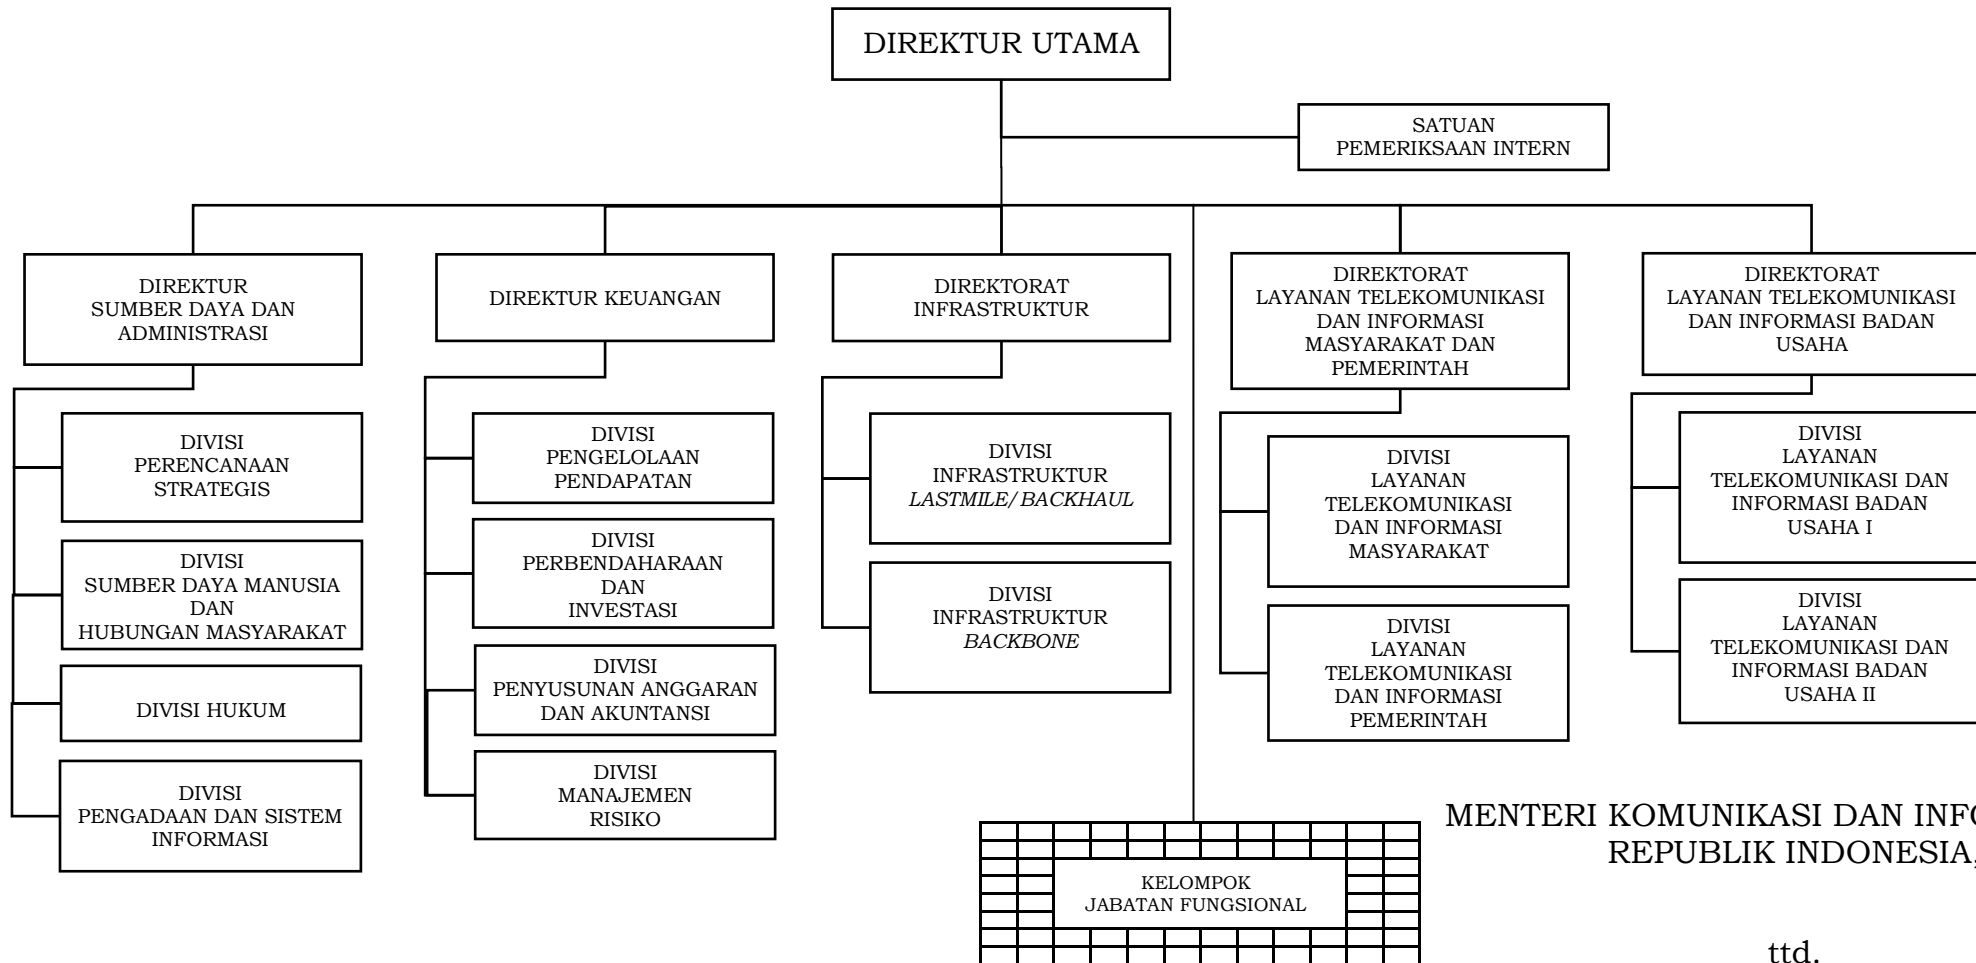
DIREKTUR UTAMA

SATUAN PEMERIKSAAN INTERN

DIREKTUR SUMBER DAYA DAN ADMINISTRASI

DIVISI PERENCANAAN STRATEGIS

DIVISI SUMBER DAYA MANUSIA DAN HUBUNGAN MASYARAKAT

DIVISI HUKUM

DIVISI PENGADAAN DAN SISTEM INFORMASI

DIREKTUR KEUANGAN

DIVISI PENGELOLAAN PENDAPATAN

DIVISI PERBENDAHARAAN DAN INVESTASI

DIVISI PENYUSUNAN ANGGARAN DAN AKUNTANSI

DIVISI MANAJEMEN RISIKO

DIREKTORAT INFRASTRUKTUR

DIVISI INFRASTRUKTUR *LASTMILE/BACKHAUL*

DIVISI INFRASTRUKTUR *BACKBONE*

DIREKTORAT LAYANAN TELEKOMUNIKASI DAN INFORMASI MASYARAKAT DAN PEMERINTAH

DIVISI LAYANAN TELEKOMUNIKASI DAN INFORMASI MASYARAKAT

DIVISI LAYANAN TELEKOMUNIKASI DAN INFORMASI PEMERINTAH

DIREKTORAT LAYANAN TELEKOMUNIKASI DAN INFORMASI BADAN USAHA

DIVISI LAYANAN TELEKOMUNIKASI DAN INFORMASI BADAN USAHA I

DIVISI LAYANAN TELEKOMUNIKASI DAN INFORMASI BADAN USAHA II

KELOMPOK JABATAN FUNGSIONAL

MENTERI KOMUNIKASI DAN INF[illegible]
REPUBLIK INDONESIA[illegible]

ttd.